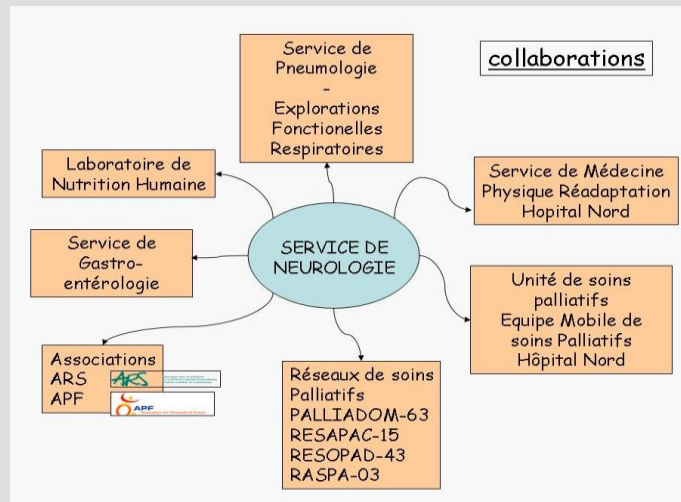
collaborations

Service de Pneumologie
-
Explorations Fonctionelles Respiratoires

Laboratoire de Nutrition Humaine

Service de Médecine Physique Réadaptation Hopital Nord

Service de Gastro-entérologie

SERVICE DE NEUROLOGIE

Unité de soins palliatifs
Equipe Mobile de soins Palliatifs Hôpital Nord

Associations
ARS
APF

ARS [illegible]

APF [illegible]

Réseaux de soins Palliatifs
PALLIADOM-63
RESAPAC-15
RESOPAD-43
RASPA-03